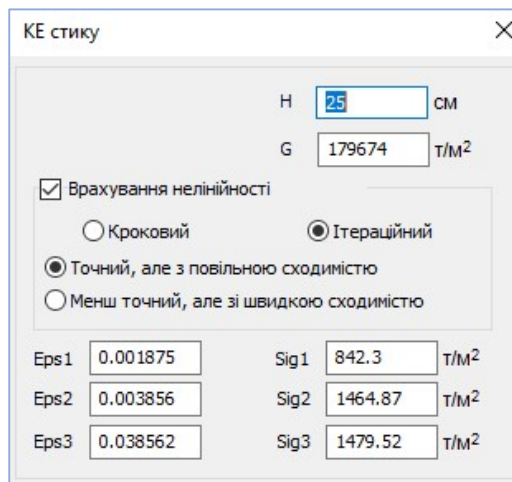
КЕ стику

H 25 см

G 179674 т/м$^2$

Врахування нелінійності

Кроковий

Ітераційний

Точний, але з повільною сходимістю

Менш точний, але зі швидкою сходимістю

Eps1 0.001875 Sig1 842.3 т/м$^2$

Eps2 0.003856 Sig2 1464.87 т/м$^2$

Eps3 0.038562 Sig3 1479.52 т/м$^2$